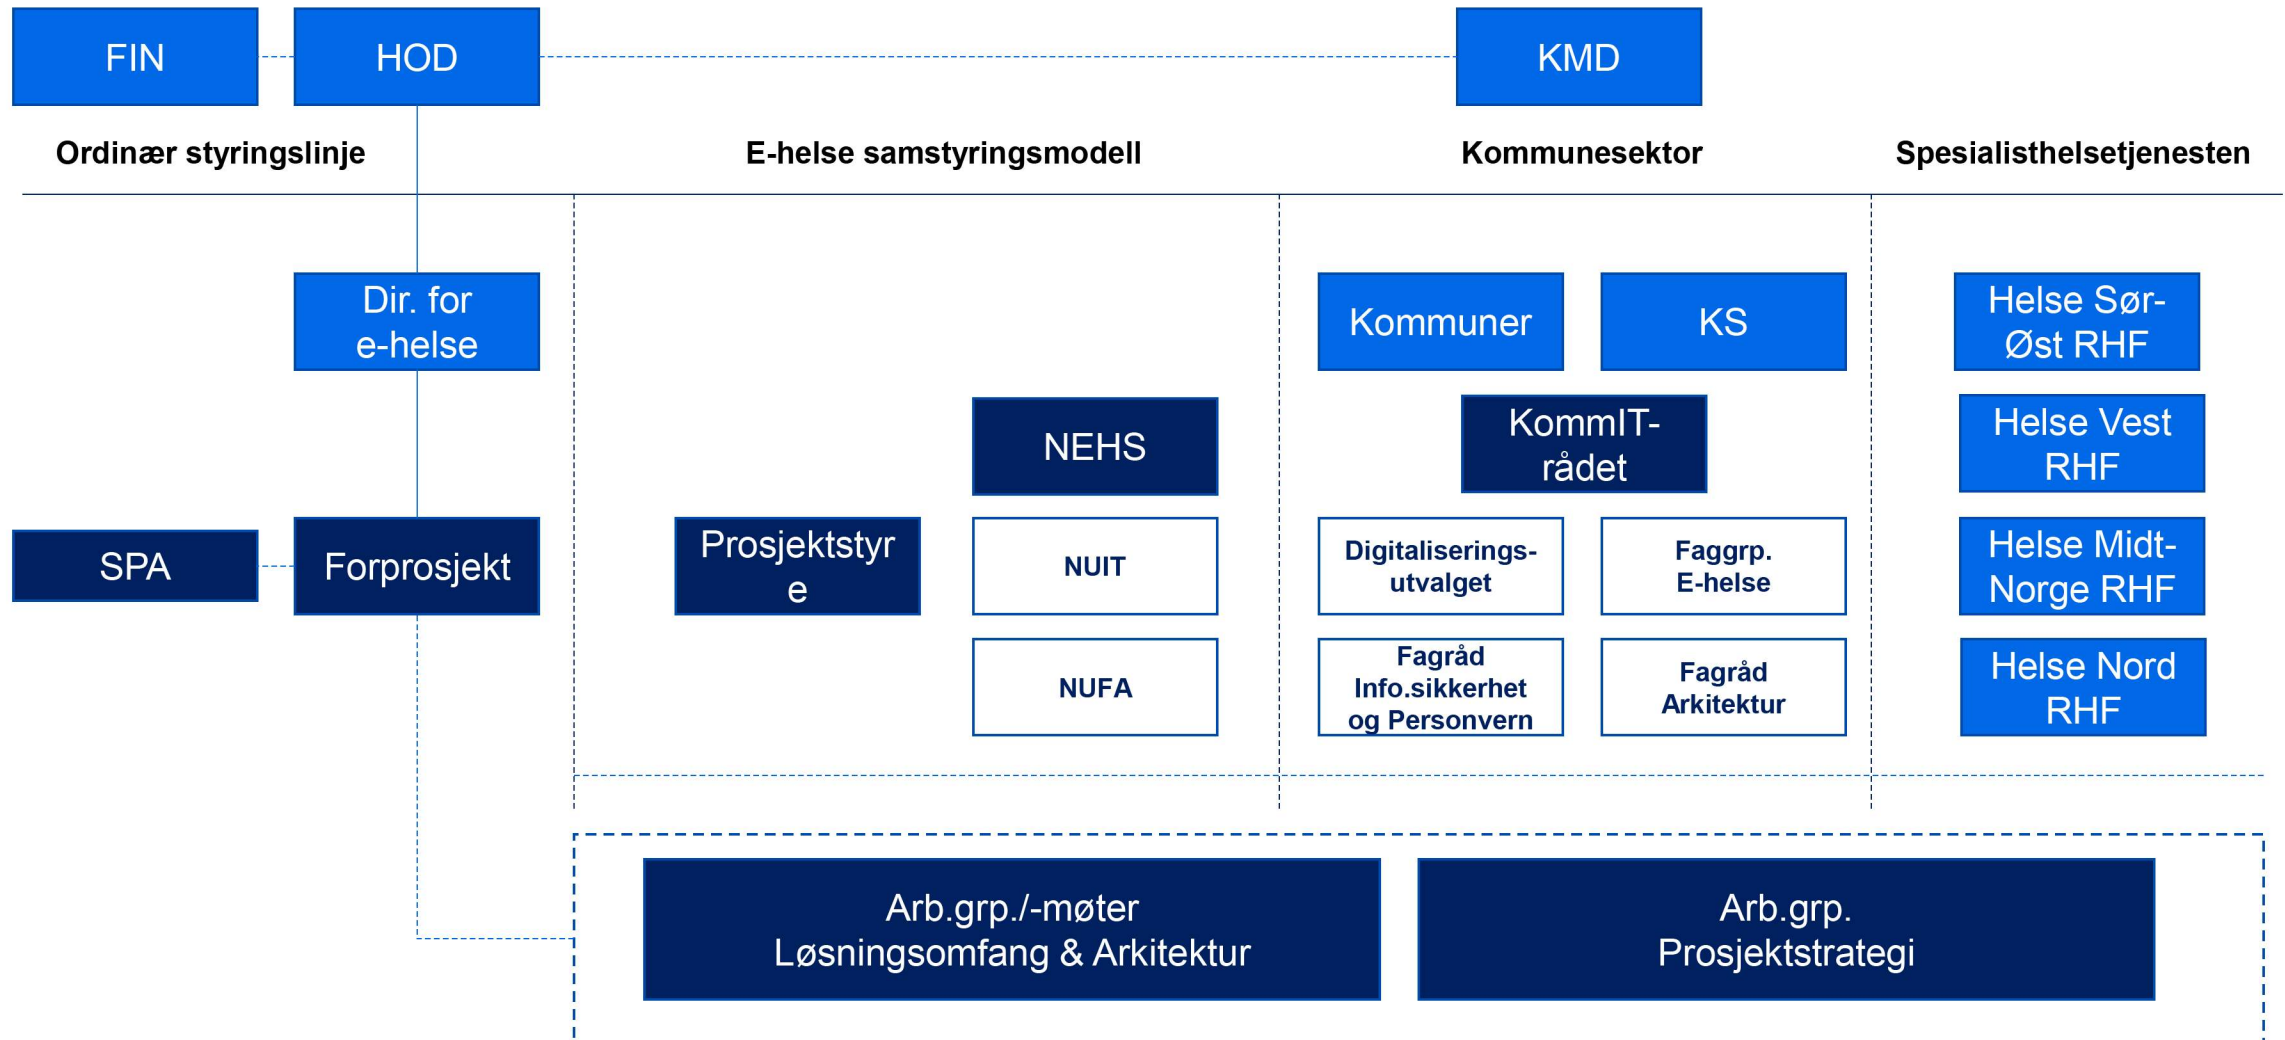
FIN

HOD

KMD

Ordinær styringslinje

E-helse samstyringsmodell

Kommunesektor

Spesialisthelsetjenesten

Dir. for e-helse

Kommuner

KS

Helse Sør-Øst RHF

NEHS

KommIT-rådet

Helse Vest RHF

SPA

Forprosjekt

Prosjektstyr e

NUIT

Digitaliserings-utvalget

Faggrp. E-helse

Helse Midt-Norge RHF

NUFA

Fagråd Info.sikkerhet og Personvern

Fagråd Arkitektur

Helse Nord RHF

Arb.grp./-møter Løsningsomfang & Arkitektur

Arb.grp. Prosjektstrategi